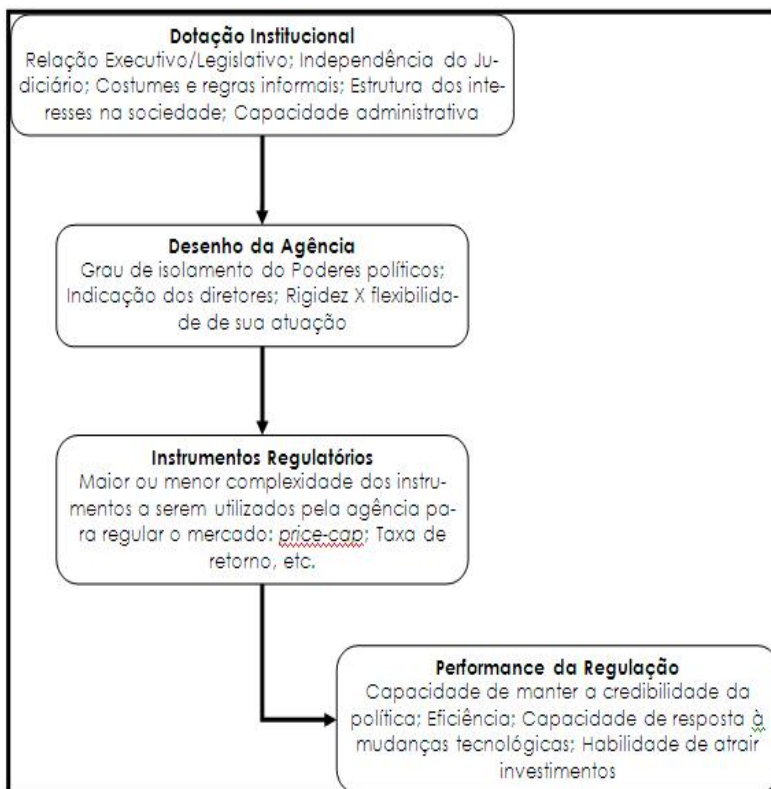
**Dotação Institucional**
Relação Executivo/Legislativo; Independência do Judiciário; Costumes e regras informais; Estrutura dos interesses na sociedade; Capacidade administrativa

**Desenho da Agência**
Grau de isolamento do Poderes políticos; Indicação dos diretores; Rigidez X flexibilidade de sua atuação

**Instrumentos Regulatórios**
Maior ou menor complexidade dos instrumentos a serem utilizados pela agência para regular o mercado: price-cap; Taxa de retorno, etc.

**Performance da Regulação**
Capacidade de manter a credibilidade da política; Eficiência; Capacidade de resposta à mudanças tecnológicas; Habilidade de atrair investimentos